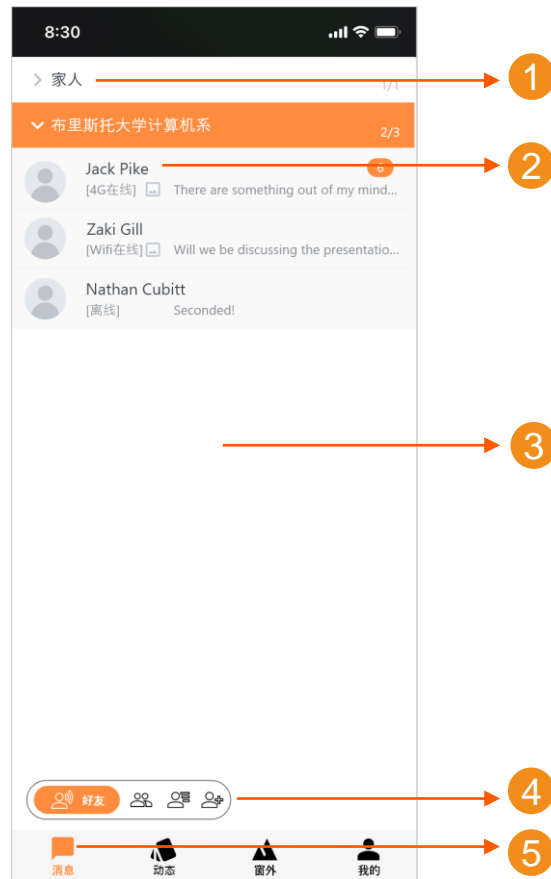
8:30

> 家人 1/1

布里斯托大学计算机系 2/3

Jack Pike 6
[4G在线] There are something out of my mind...

Zaki Gill
[Wifi在线] Will we be discussing the presentatio...

Nathan Cubitt
[离线] Seconded!

好友

消息 动态 窗外 我的

1
2
3
4
5